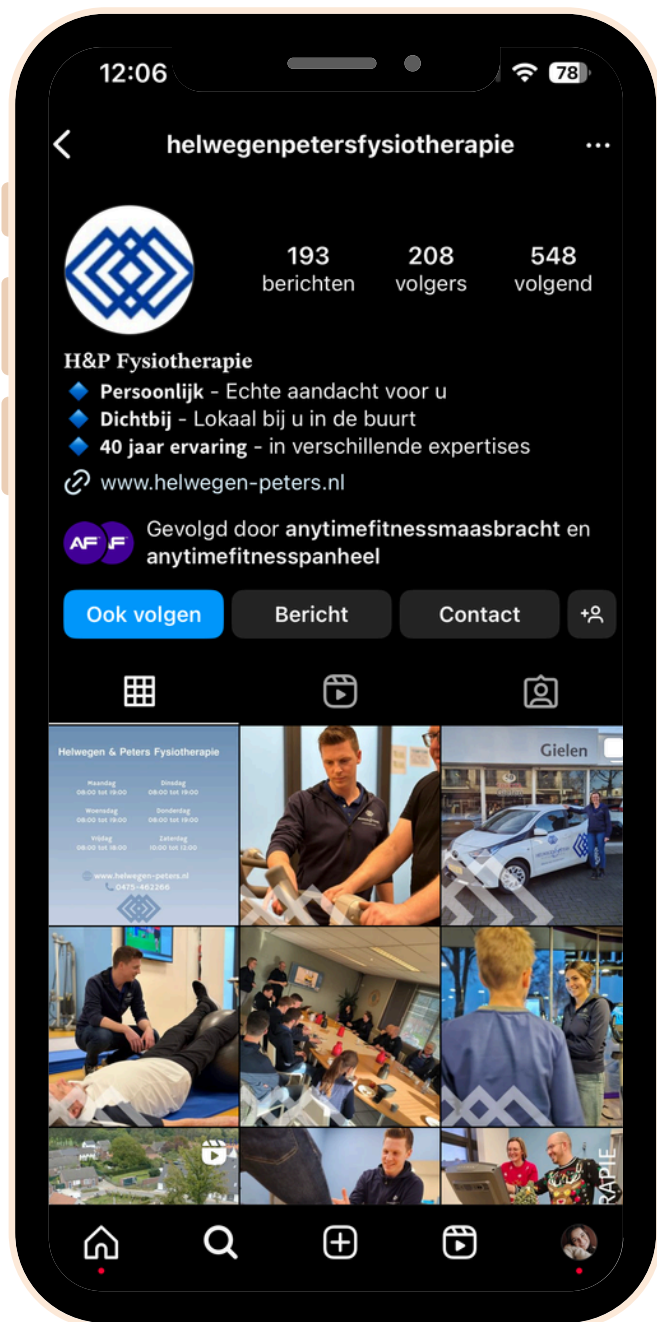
12:06 78

helwegenpetersfysiotherapie

193 berichten
208 volgers
548 volgend

H&P Fysiotherapie
🔷 **Persoonlijk** - Echte aandacht voor u
🔷 **Dichtbij** - Lokaal bij u in de buurt
🔷 **40 jaar ervaring** - in verschillende expertises
www.helwegen-peters.nl

AF F
Gevolgd door **anytimefitnessmaasbracht** en **anytimefitnesspanheel**

Ook volgen
Bericht
Contact

Helwegen & Peters Fysiotherapie

Maandag 08:00 tot 19:00
Dinsdag 08:00 tot 19:00
Woensdag 08:00 tot 19:00
Donderdag 08:00 tot 19:00
Vrijdag 08:00 tot 18:00
Zaterdag 09:00 tot 12:00

www.helwegen-peters.nl
0475-462266

Gielen

RAPIE